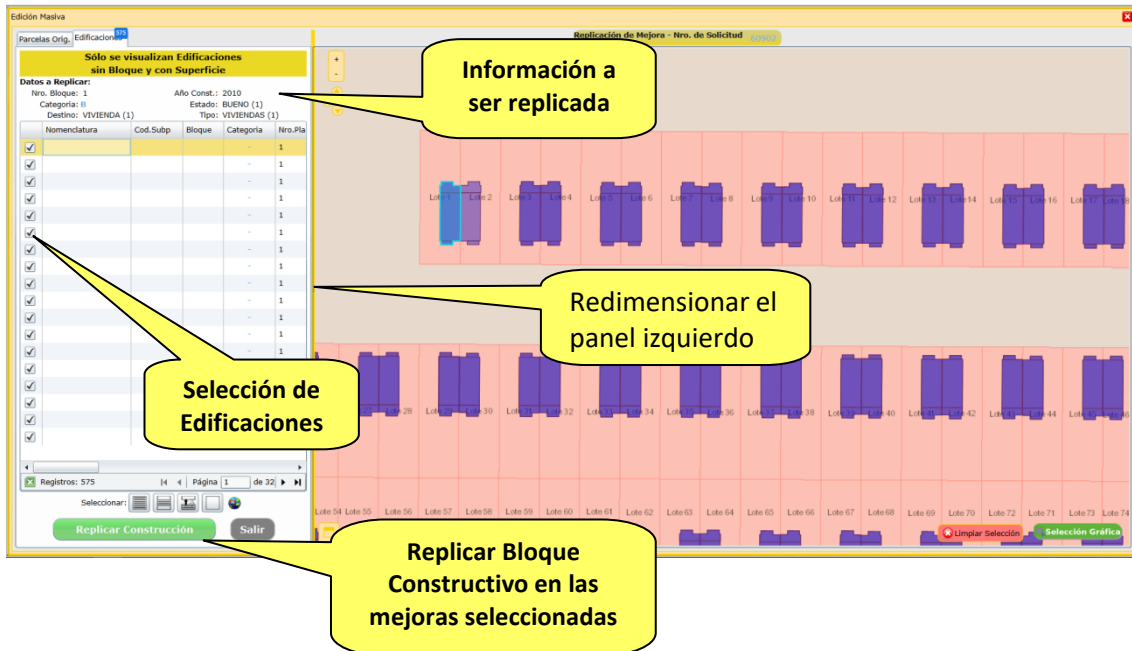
Edición Masiva

Parcelas Orig. Edificaciones 575

Sólo se visualizan Edificaciones sin Bloque y con Superficie

Datos a Replicar:
Nro. Bloque: 1
Año Const.: 2010
Categoria: B
Estado: BUENO (1)
Destino: VIVIENDA (1)
Tipo: VIVIENDAS (1)

| | Nomenclatura | Cod.Subp | Bloque | Categoria | Nro.Pla |
|---|---|---|---|---|---|
| ✓ | | | | - | 1 |
| ✓ | | | | - | 1 |
| ✓ | | | | - | 1 |
| ✓ | | | | - | 1 |
| ✓ | | | | - | 1 |
| ✓ | | | | - | 1 |
| ✓ | | | | - | 1 |
| ✓ | | | | - | 1 |
| ✓ | | | | - | 1 |
| ✓ | | | | - | 1 |
| ✓ | | | | - | 1 |
| ✓ | | | | - | 1 |
| ✓ | | | | - | 1 |
| ✓ | | | | - | 1 |
| ✓ | | | | - | 1 |
| ✓ | | | | | |
| ✓ | | | | | |
| ✓ | | | | | |

Registros: 575 Página 1 de 32

Seleccionar:

Replicar Construcción Salir

Replicación de Mejora - Nro. de Solicitud 60902

+
-

Lote 1 Lote 2 Lote 3 Lote 4 Lote 5 Lote 6 Lote 7 Lote 8 Lote 9 Lote 10 Lote 11 Lote 12 Lote 13 Lote 14 Lote 15 Lote 16 Lote 17 Lote 18

Lote 28 Lote 30 Lote 31 Lote 32 Lote 33 Lote 34 Lote 36 Lote 37 Lote 38 Lote 39 Lote 40 Lote 41 Lote 42 Lote 43 Lote 44 Lote 45 Lote 46

Lote 54 Lote 55 Lote 56 Lote 57 Lote 58 Lote 59 Lote 60 Lote 61 Lote 62 Lote 63 Lote 64 Lote 65 Lote 66 Lote 67 Lote 68 Lote 69 Lote 70 Lote 72 Lote 71 Lote 73 Lote 74

Limpiar Selección
Selección Gráfica

Información a ser replicada

Redimensionar el panel izquierdo

Selección de Edificaciones

Replicar Bloque Constructivo en las mejoras seleccionadas